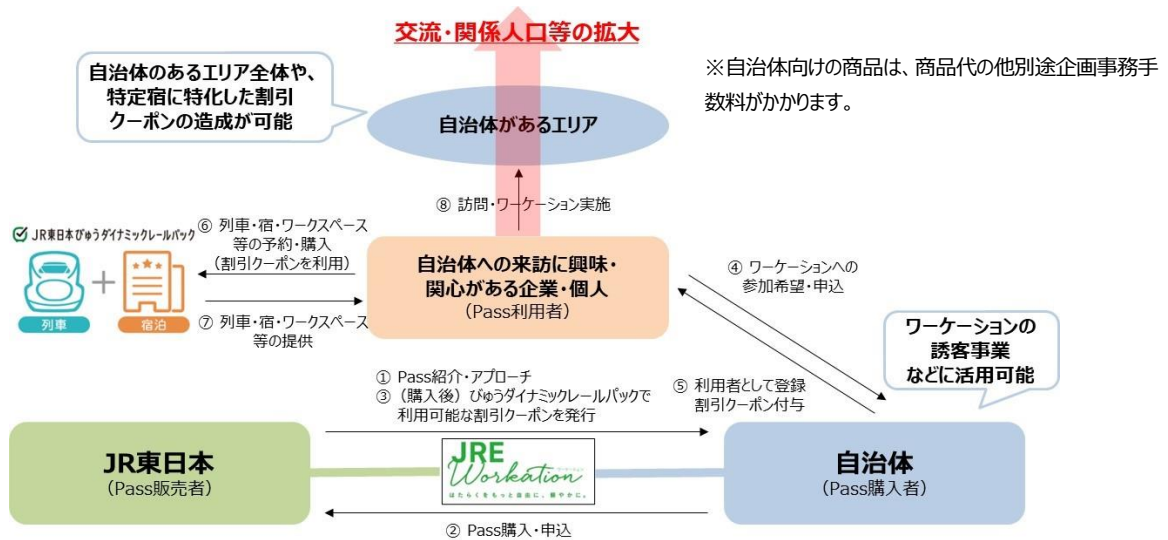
交流・関係人口等の拡大

自治体のあるエリア全体や、特定宿に特化した割引クーポンの造成が可能

※自治体向けの商品は、商品代の他別途企画事務手数料がかかります。

自治体があるエリア

⑧ 訪問・ワーケーション実施

JR東日本びゅうダイナミックレールパック

列車

宿泊

⑥ 列車・宿・ワークスペース等の予約・購入（割引クーポンを利用）

⑦ 列車・宿・ワークスペース等の提供

自治体への来訪に興味・関心がある企業・個人
（Pass利用者）

④ ワーケーションへの参加希望・申込

ワーケーションの誘客事業などに活用可能

① Pass紹介・アプローチ
③（購入後）びゅうダイナミックレールパックで利用可能な割引クーポンを発行

⑤ 利用者として登録割引クーポン付与

JR東日本
（Pass販売者）

JRE Workation
はたらくをもっと自由に、軽やかに。

自治体
（Pass購入者）

② Pass購入・申込